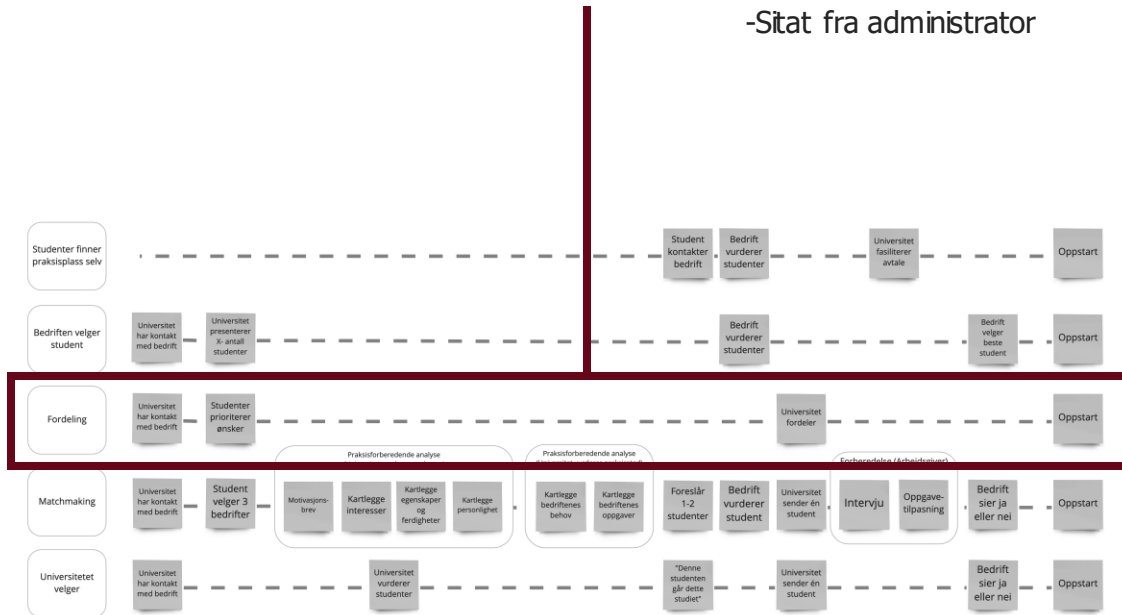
-Sitat fra administrator

Studenter finner praksisplass selv

Student kontakter bedrift

Bedrift vurderer studenter

Universitet fasiliterer avtale

Oppstart

Bedriften velger student

Universitet har kontakt med bedrift

Universitet presenterer X- antall studenter

Bedrift vurderer studenter

Bedrift velger beste student

Oppstart

Fordeling

Universitet har kontakt med bedrift

Studenter prioriterer ønsker

Universitet fordeler

Oppstart

Matchmaking

Universitet har kontakt med bedrift

Student velger 3 bedrifter

Praksisforberedende analyse

Motivasjonsbrev

Kartlegge interesser

Kartlegge egenskaper og ferdigheter

Kartlegge personlighet

Praksisforberedende analyse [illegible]

Kartlegge bedriftenes behov

Kartlegge bedriftenes oppgaver

Foreslår 1-2 studenter

Bedrift vurderer student

Universitet sender én student

Forberedelse (Arbeidsgiver)

Intervju

Oppgavetilpasning

Bedrift sier ja eller nei

Oppstart

Universitetet velger

Universitet har kontakt med bedrift

Universitet vurderer studenter

"Denne studenten går dette studiet"

Universitet sender én student

Bedrift sier ja eller nei

Oppstart